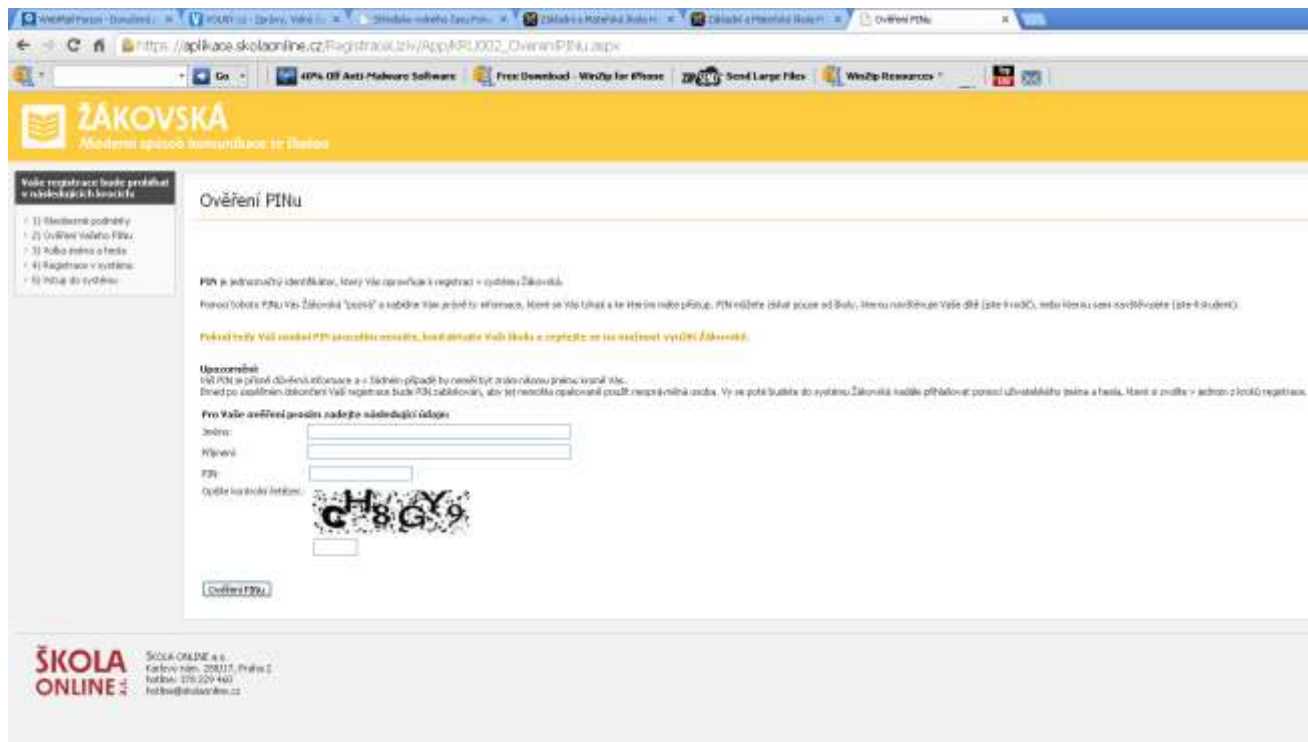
Ověření PINu

https://aplikace.skolaonline.cz/RegistraceUziv/App/KRU002_OvereniPINu.aspx

Go

40% Off Anti-Malware Software | Free Download - WinZip for iPhone | Send Large Files | WinZip Resources

ŽÁKOVSKÁ

Moderní způsob komunikace se školou

Vaše registrace bude probíhat v následujících krocích

1) Obchodní podmínky
2) Ověření Vašeho PINu
3) Volba jména a hesla
4) Registrace v systému
5) Vstup do systému

Ověření PINu

PIN je jednoznačný identifikátor, který Vás opravňuje k registraci v systému Žákovská.

Pomocí tohoto PINu Vás Žákovská "pozná" a nabídne Vám právě ty informace, které se Vás týkají a ke kterým máte přístup. PIN můžete získat pouze od školy, kterou navštěvuje Vaše dítě (jste-li rodič), nebo kterou sami navštěvujete (jste-li student).

Pokud tedy Váš osobní PIN prozatím nemáte, kontaktujte Vaši školu a zeptejte se na možnost využití Žákovské.

Upozornění
Váš PIN je přísně důvěrná informace a v žádném případě by neměl být znám nikomu jinému kromě Vás.
Ihned po úspěšném dokončení Vaší registrace bude PIN zablokován, aby jej nemohla opakovaně použít nesprávná osoba. Vy se poté budete do systému Žákovská nadále přihlašovat pomocí uživatelského jména a hesla, které si zvolíte v jednom z kroků registrace.

Pro Vaše ověření prosím zadejte následující údaje:

Jméno:
Příjmení:
PIN:
Opište kontrolní řetězec:

cH8GY9

Ověření PINu

ŠKOLA ONLINE

ŠKOLA ONLINE a.s.
Karlovo nám. 288/17, Praha 2
hotline: 270 229 460
hotline@skolaonline.cz